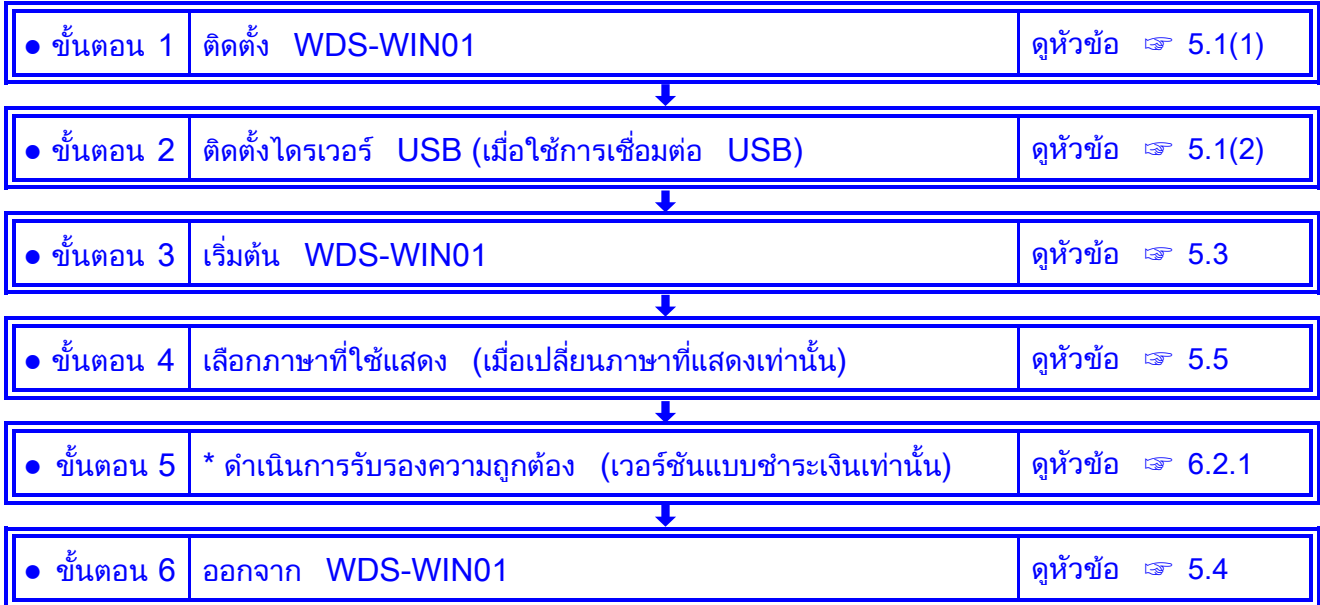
● ขั้นตอน 1 | ติดตั้ง WDS-WIN01 | ดูหัวข้อ ☞ 5.1(1)

● ขั้นตอน 2 | ติดตั้งไดรเวอร์ USB (เมื่อใช้การเชื่อมต่อ USB) | ดูหัวข้อ ☞ 5.1(2)

● ขั้นตอน 3 | เริ่มต้น WDS-WIN01 | ดูหัวข้อ ☞ 5.3

● ขั้นตอน 4 | เลือกภาษาที่ใช้แสดง (เมื่อเปลี่ยนภาษาที่แสดงเท่านั้น) | ดูหัวข้อ ☞ 5.5

● ขั้นตอน 5 | * ดำเนินการรับรองความถูกต้อง (เวอร์ชันแบบชำระเงินเท่านั้น) | ดูหัวข้อ ☞ 6.2.1

● ขั้นตอน 6 | ออกจาก WDS-WIN01 | ดูหัวข้อ ☞ 5.4